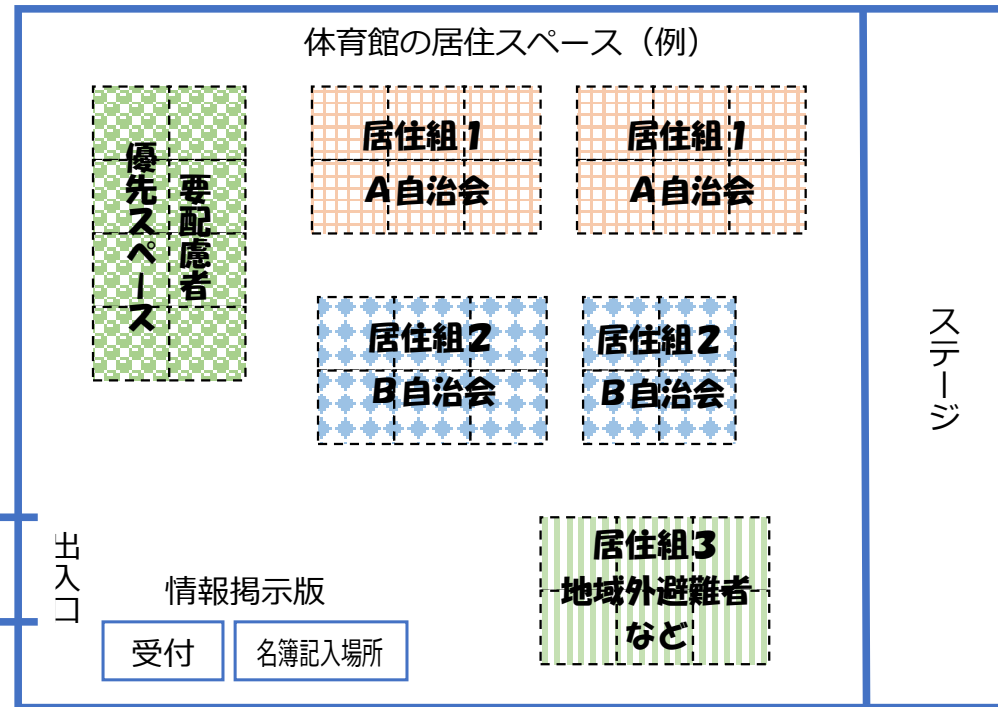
体育館の居住スペース（例）

優先スペース

要配慮者

居住組 1
A 自治会

居住組 1
A 自治会

居住組 2
B 自治会

居住組 2
B 自治会

ステージ

出入口

情報掲示版

受付

名簿記入場所

居住組 3
地域外避難者
など